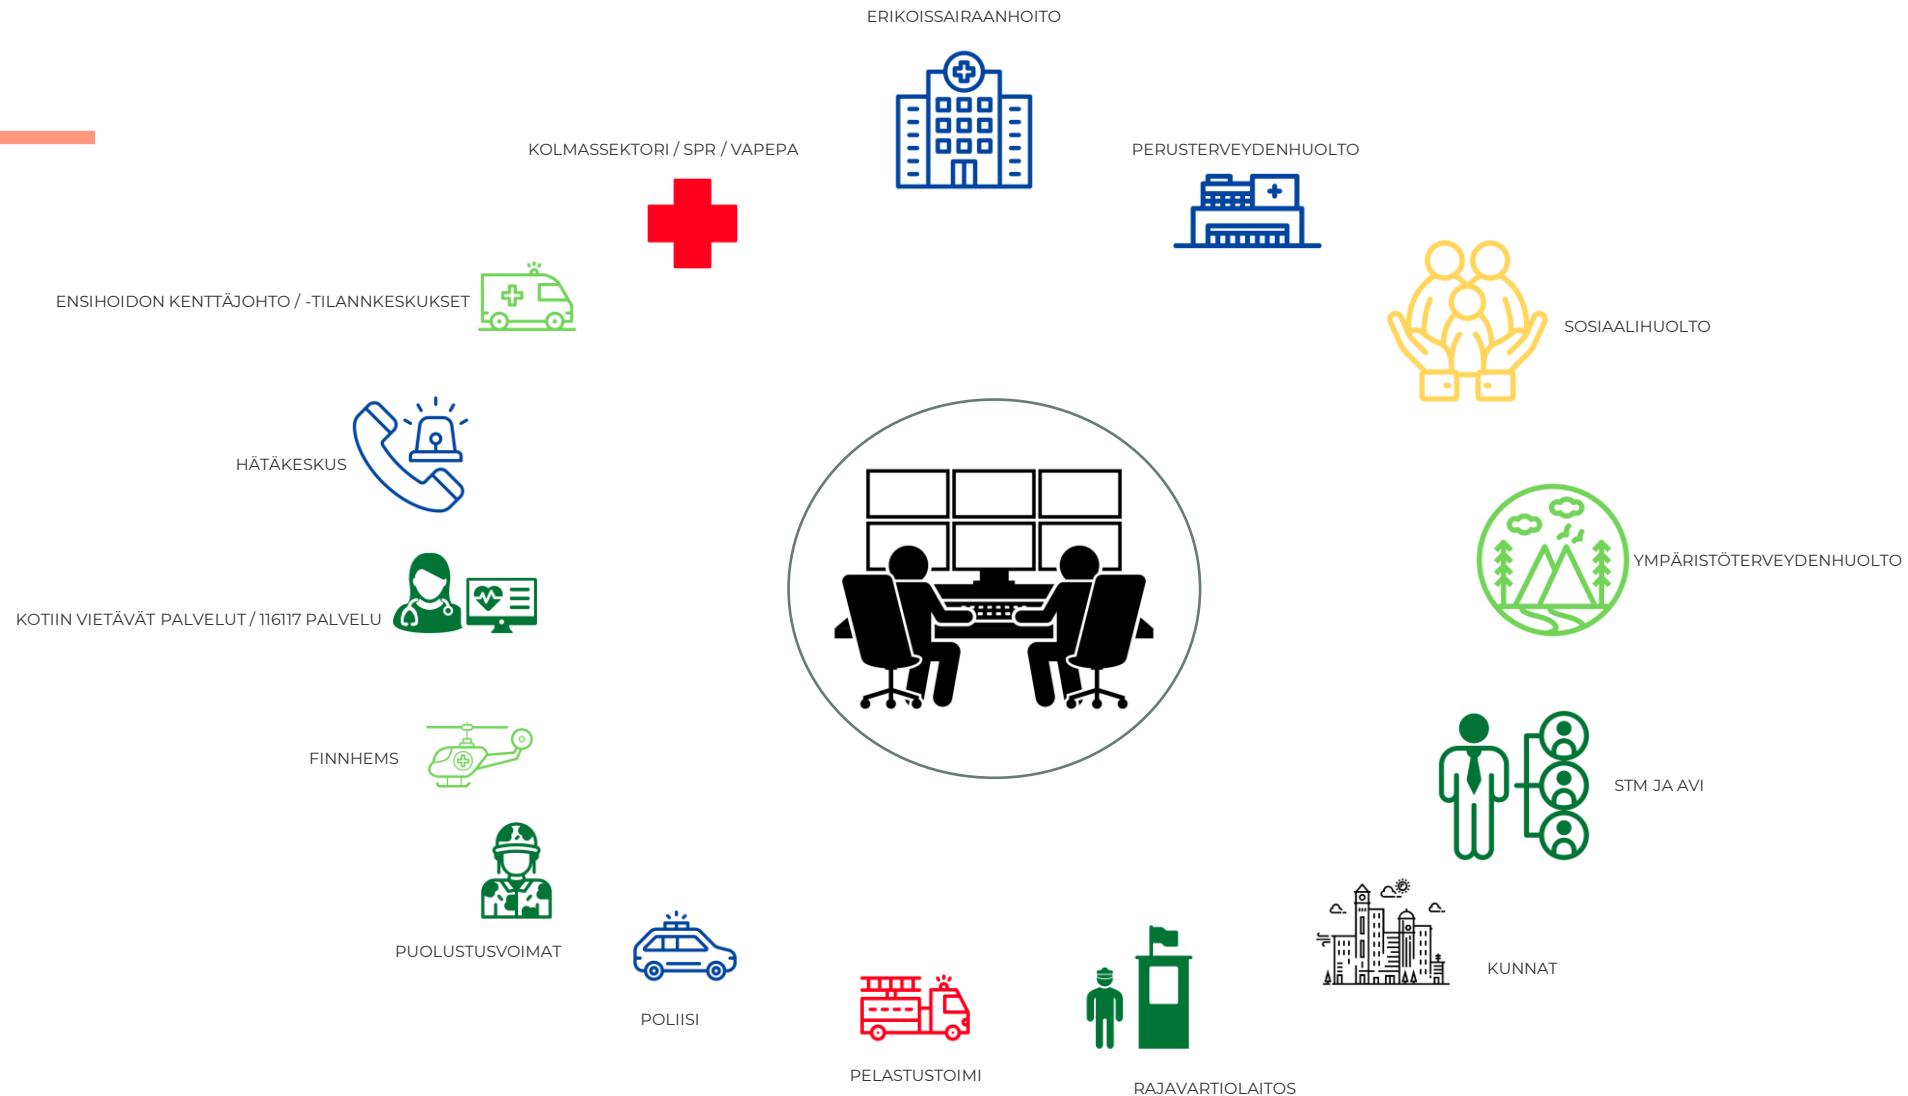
ERIKOISSAIRAANHOITO

KOLMASSEKTORI / SPR / VAPEPA

PERUSTERVEYDENHUOLTO

ENSIHOIDON KENTTÄJOHTO / -TILANNKESKUKSET

SOSIAALIHUOLTO

HÄTÄKESKUS

YMPÄRISTÖTERVEYDENHUOLTO

KOTIIN VIETÄVÄT PALVELUT / 116117 PALVELU

FINNHEMS

STM JA AVI

PUOLUSTUSVOIMAT

KUNNAT

POLIISI

PELASTUSTOIMI

RAJAVARTIOLAITOS